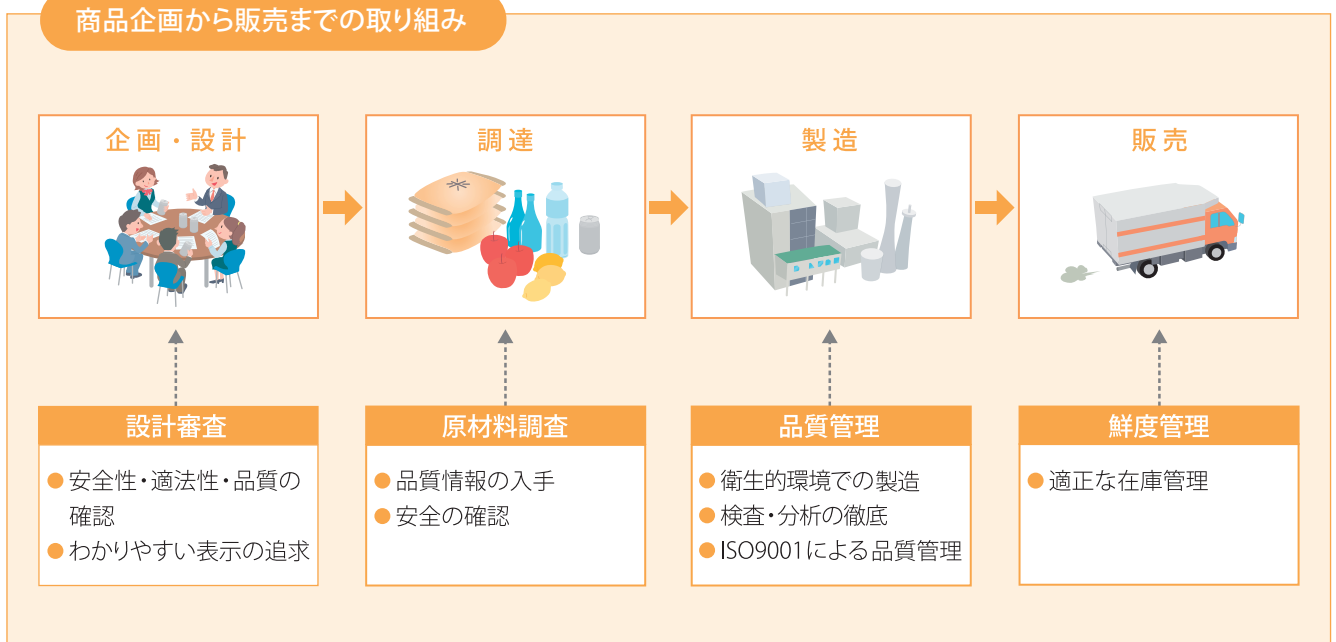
商品企画から販売までの取り組み

企画・設計

調達

製造

販売

設計審査

● 安全性・適法性・品質の確認
● わかりやすい表示の追求

原材料調査

● 品質情報の入手
● 安全の確認

品質管理

● 衛生的環境での製造
● 検査・分析の徹底
● ISO9001による品質管理

鮮度管理

● 適正な在庫管理